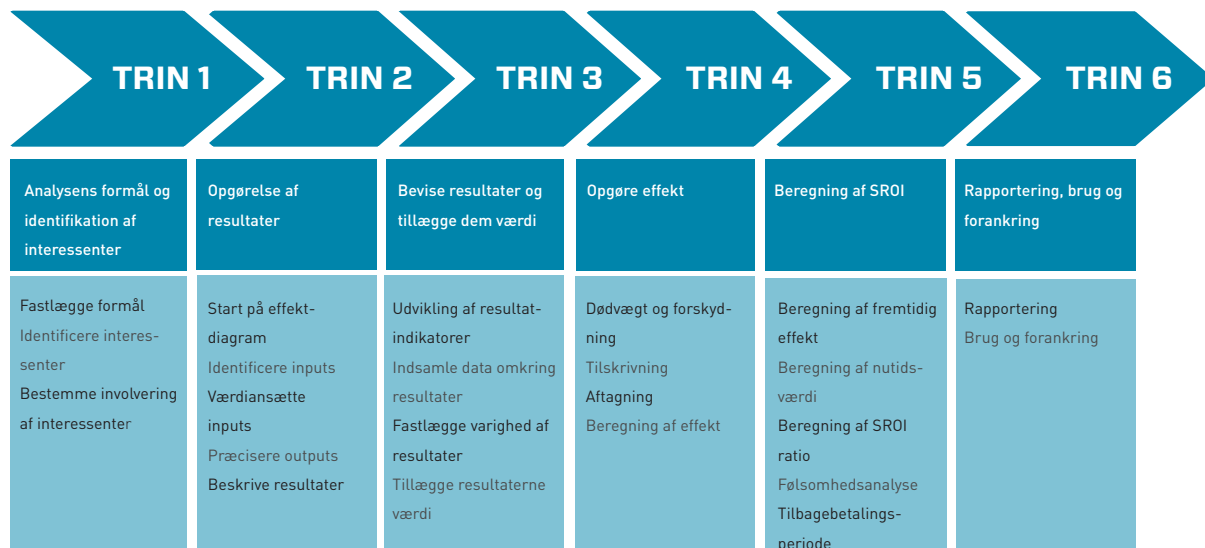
TRIN 1

TRIN 2

TRIN 3

TRIN 4

TRIN 5

TRIN 6

Analysens formål og identifikation af interessenter

Fastlægge formål
Identificere interessenter
Bestemme involvering af interessenter

Opgørelse af resultater

Start på effektdiagram
Identificere inputs
Værdiansætte inputs
Præcisere outputs
Beskrive resultater

Bevise resultater og tillægge dem værdi

Udvikling af resultatindikatorer
Indsamle data omkring resultater
Fastlægge varighed af resultater
Tillægge resultaterne værdi

Opgøre effekt

Dødvægt og forskydning
Tilskrivning
Aftagning
Beregning af effekt

Beregning af SROI

Beregning af fremtidig effekt
Beregning af nutidsværdi
Beregning af SROI ratio
Følsomhedsanalyse
Tilbagebetalingsperiode

Rapportering, brug og forankring

Rapportering
Brug og forankring